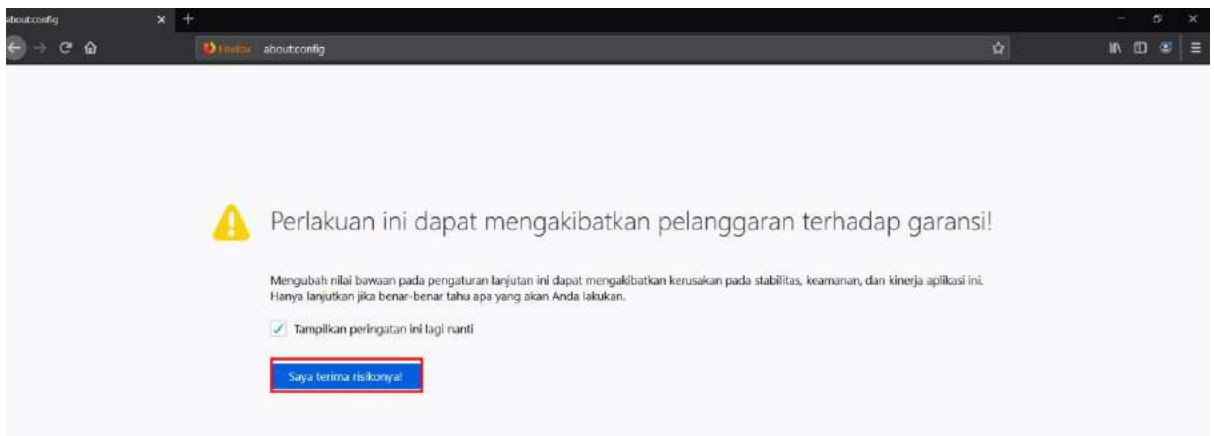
about:config

Firefox about:config

Perlakuan ini dapat mengakibatkan pelanggaran terhadap garansi!

Mengubah nilai bawaan pada pengaturan lanjutan ini dapat mengakibatkan kerusakan pada stabilitas, keamanan, dan kinerja aplikasi ini. Hanya lanjutkan jika benar-benar tahu apa yang akan Anda lakukan.

Tampilkan peringatan ini lagi nanti

Saya terima risikonya!